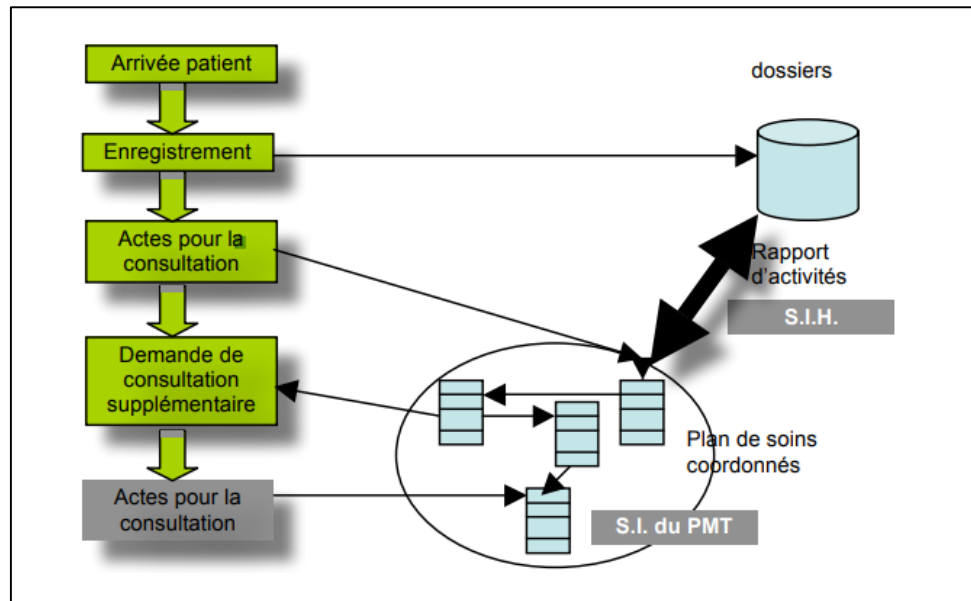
Arrivée patient

Enregistrement

Actes pour la consultation

Demande de consultation supplémentaire

Actes pour la consultation

dossiers

Rapport d'activités

S.I.H.

Plan de soins coordonnés

S.I. du PMT